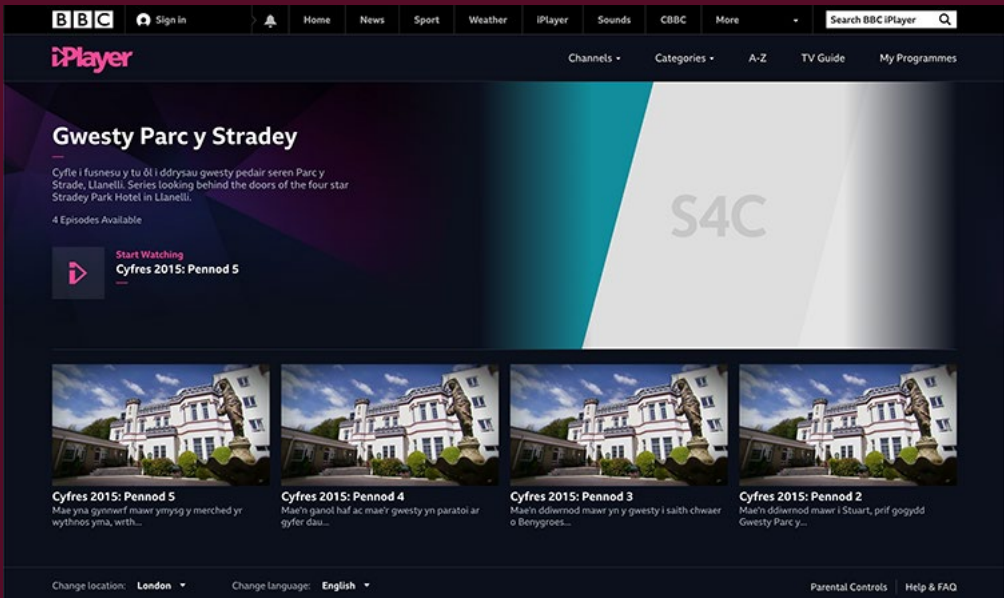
BBC Sign in Home News Sport Weather iPlayer Sounds CBBC More Search BBC iPlayer

iPlayer Channels Categories A-Z TV Guide My Programmes

Gwesty Parc y Stradey

Cyfle i fusnesu y tu ôl i ddrysau gwesty pedair seren Parc y Strade, Llanelli. Series looking behind the doors of the four star Stradey Park Hotel in Llanelli.

4 Episodes Available

Start Watching
Cyfres 2015: Pennod 5

S4C

Cyfres 2015: Pennod 5
Mae yna gynnwrf mawr ymysg y merched yr wythnos yma, wrth...

Cyfres 2015: Pennod 4
Mae'n ganol haf ac mae'r gwesty yn paratoi ar gyfer dau...

Cyfres 2015: Pennod 3
Mae'n ddiwrnod mawr yn y gwesty i saith chwaer o Benygroes...

Cyfres 2015: Pennod 2
Mae'n ddiwrnod mawr i Stuart, prif gogydd Gwesty Parc y...

Change location: London Change language: English Parental Controls Help & FAQ